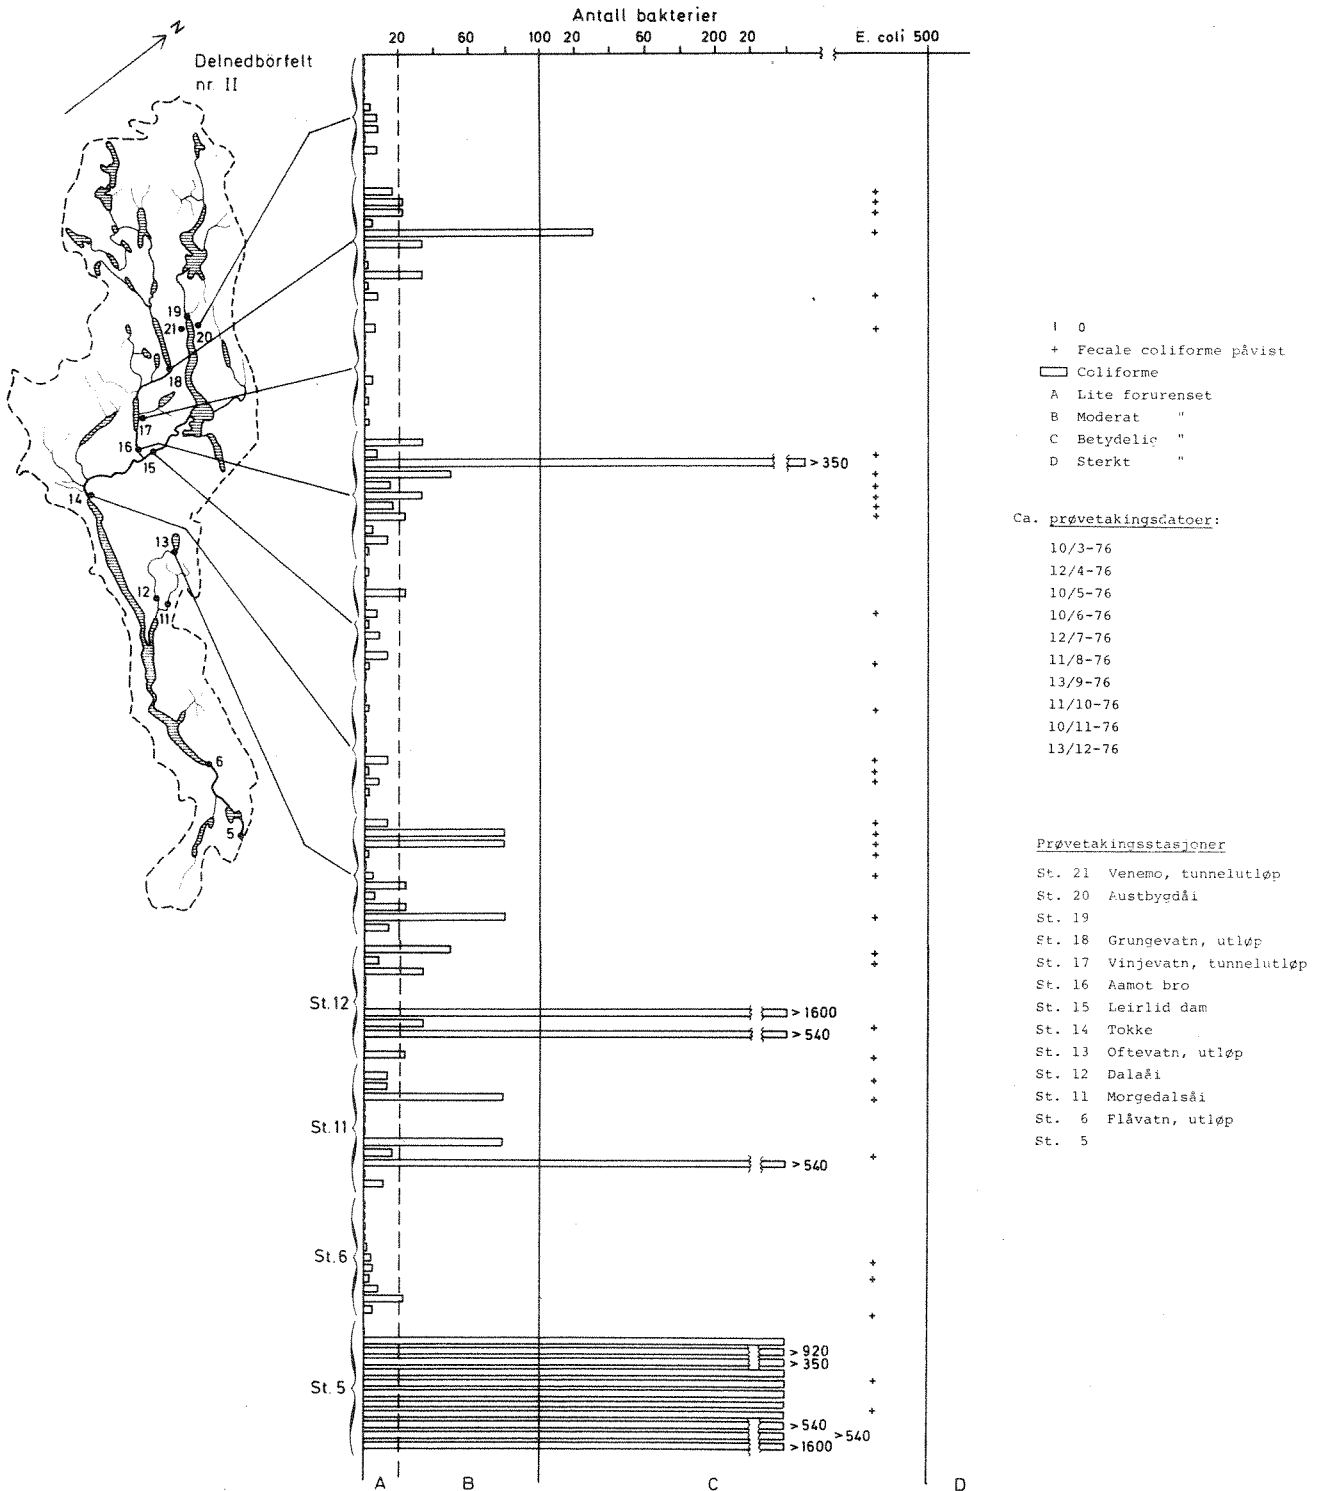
N

Delnedbørfelt nr. II

19
21
20
18
17
16
15
14
13
12
11
6
5

Antall bakterier

20 60 100 20 60 200 20 E. coli 500

> 350

St. 12
> 1600
> 540

St. 11
> 540

St. 6

St. 5
> 920
> 350
> 540
> 540
> 1600

A B C D

+
+
+
+
+
+
+
+
+
+
+
+
+
+
+
+
+
+
+
+
+
+
+
+
+
+
+
+
+
+
+
+
+
+
+
+
+
+

I 0
+ Fecale coliforme påvist
Coliforme
A Lite forurenset
B Moderat "
C Betydelig "
D Sterkt "

Ca. prøvetakingsdatoer:
10/3-76
12/4-76
10/5-76
10/6-76
12/7-76
11/8-76
13/9-76
11/10-76
10/11-76
13/12-76

Prøvetakingsstasjoner
St. 21 Venemo, tunnelutløp
St. 20 Austbygdåi
St. 19
St. 18 Grungevatn, utløp
St. 17 Vinjevatn, tunnelutløp
St. 16 Aamot bro
St. 15 Leirlid dam
St. 14 Tokke
St. 13 Oftevatn, utløp
St. 12 Dalaåi
St. 11 Morgedalsåi
St. 6 Flåvatn, utløp
St. 5